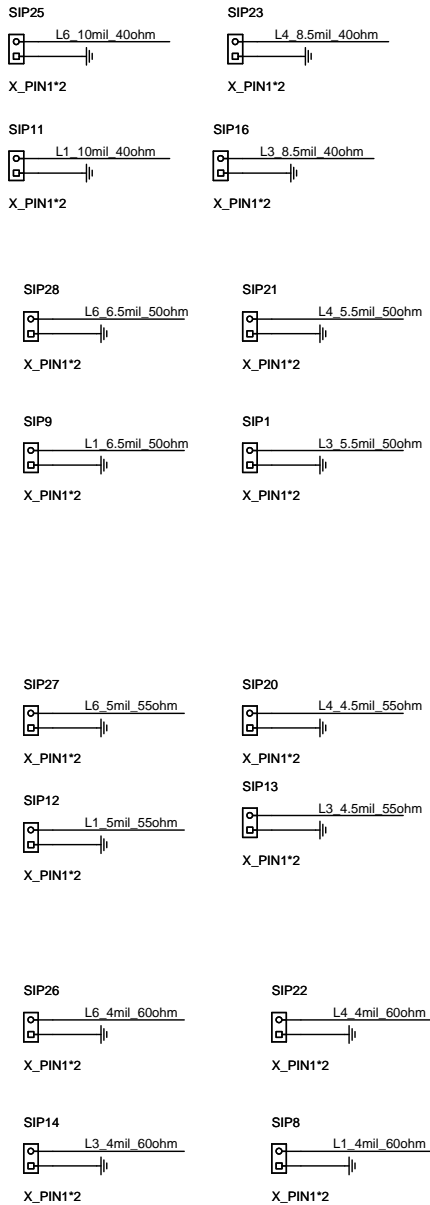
SIP25
L6_10mil_40ohm
X_PIN1*2

SIP23
L4_8.5mil_40ohm
X_PIN1*2

SIP11
L1_10mil_40ohm
X_PIN1*2

SIP16
L3_8.5mil_40ohm
X_PIN1*2

SIP28
L6_6.5mil_50ohm
X_PIN1*2

SIP21
L4_5.5mil_50ohm
X_PIN1*2

SIP9
L1_6.5mil_50ohm
X_PIN1*2

SIP1
L3_5.5mil_50ohm
X_PIN1*2

SIP27
L6_5mil_55ohm
X_PIN1*2

SIP20
L4_4.5mil_55ohm
X_PIN1*2

SIP12
L1_5mil_55ohm
X_PIN1*2

SIP13
L3_4.5mil_55ohm
X_PIN1*2

SIP26
L6_4mil_60ohm
X_PIN1*2

SIP22
L4_4mil_60ohm
X_PIN1*2

SIP14
L3_4mil_60ohm
X_PIN1*2

SIP8
L1_4mil_60ohm
X_PIN1*2